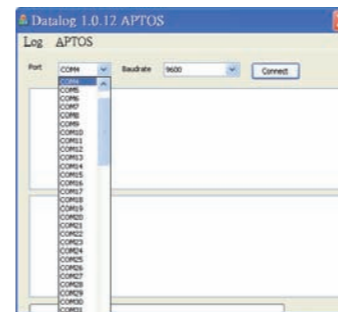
Datalog 1.0.12 APTOS

Log APTOS

Port COM4 Baudrate 9600 Connect

COM4
COM5
COM6
COM7
COM8
COM9
COM10
COM11
COM12
COM13
COM14
COM15
COM16
COM17
COM18
COM19
COM20
COM21
COM22
COM23
COM24
COM25
COM26
COM27
COM28
COM29
COM30
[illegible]